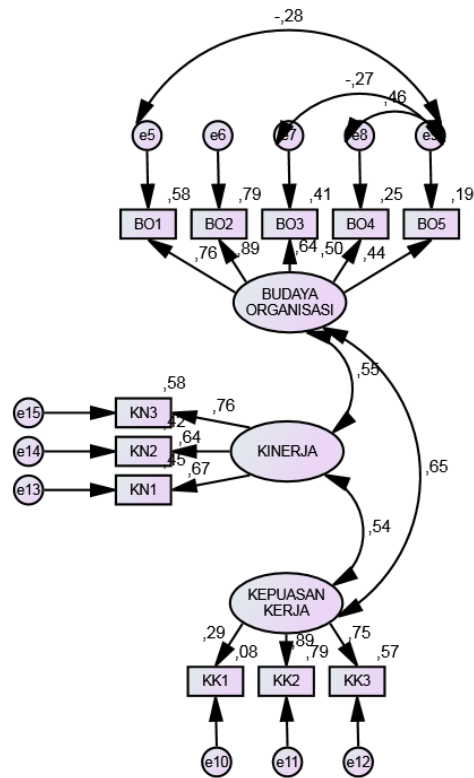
-,28

-,27

,46

e5

e6

e7

e8

e9

,58

,79

,41

,25

,19

BO1

BO2

BO3

BO4

BO5

,76

,89

,64

,50

,44

BUDAYA ORGANISASI

,55

,58

e15

KN3

,76

,42

,64

e14

KN2

KINERJA

,45

,67

e13

KN1

,65

,54

KEPUASAN KERJA

,29

,08

,89

,79

,75

,57

KK1

KK2

KK3

e10

e11

e12